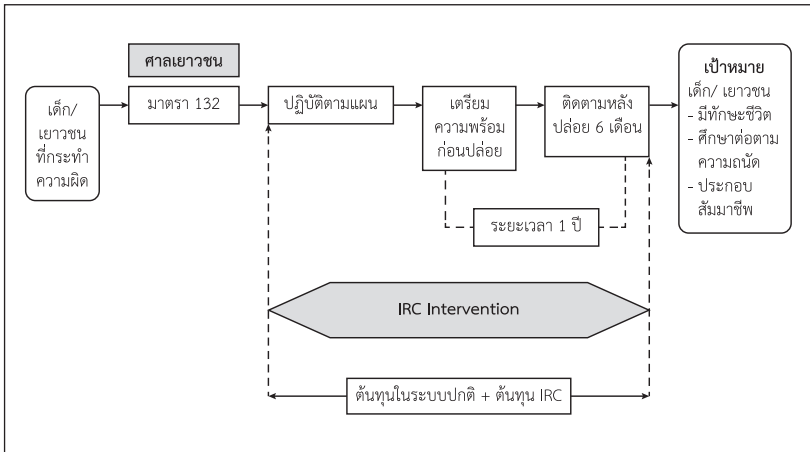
ศาลเยาวชน

เด็ก/ เยาวชน ที่กระทำความผิด

มาตรา 132

ปฏิบัติตามแผน

เตรียมความพร้อมก่อนปล่อย

ติดตามหลังปล่อย 6 เดือน

เป้าหมาย
เด็ก/ เยาวชน
- มีทักษะชีวิต
- ศึกษาต่อตามความถนัด
- ประกอบสัมมาชีพ

ระยะเวลา 1 ปี

IRC Intervention

ต้นทุนในระบบปกติ + ต้นทุน IRC